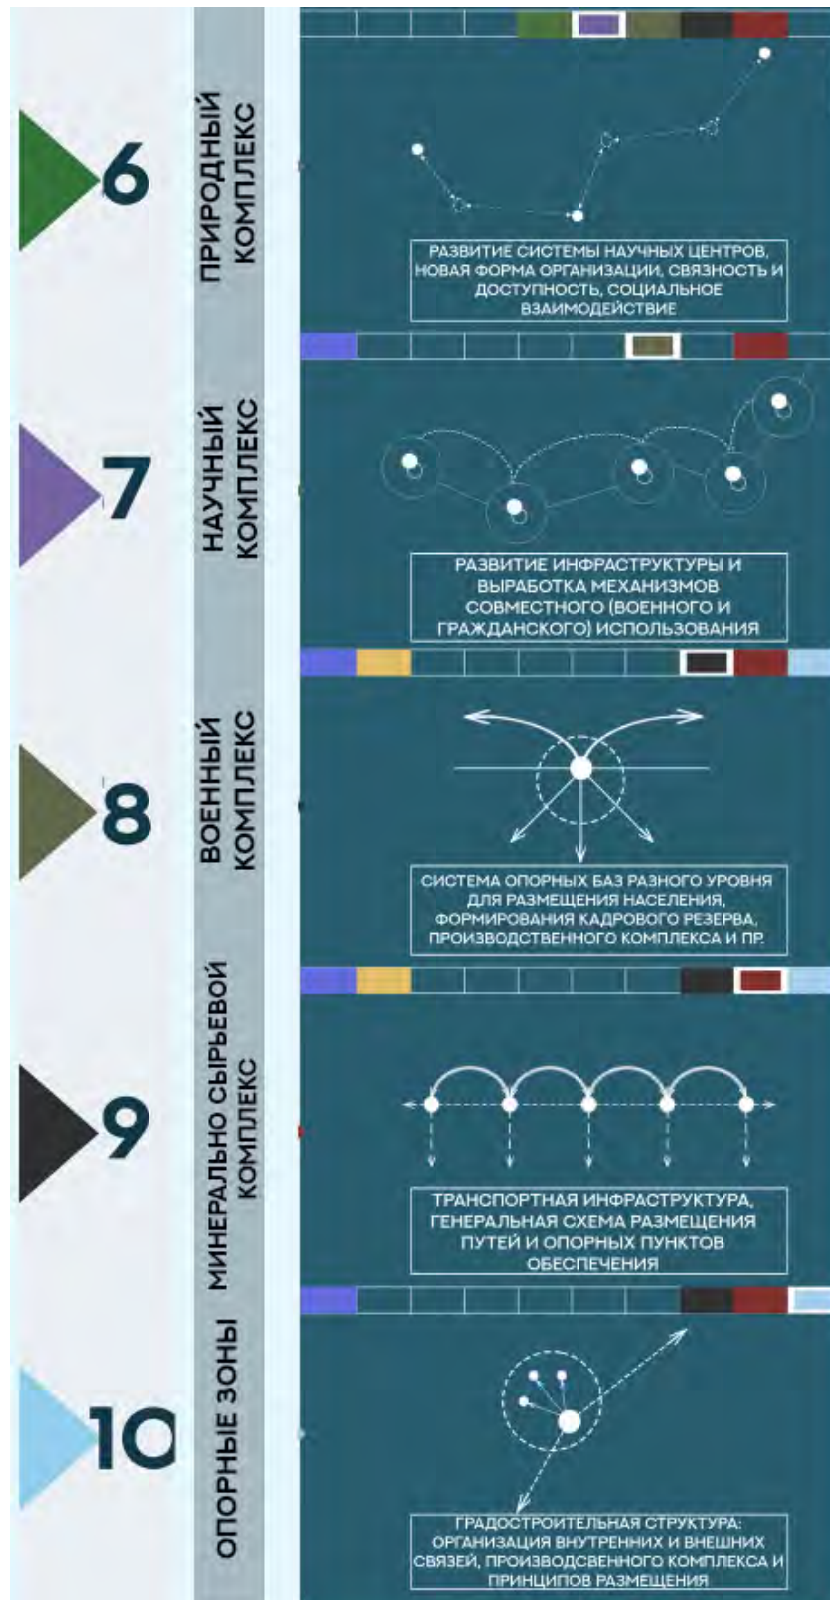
6

ПРИРОДНЫЙ КОМПЛЕКС

РАЗВИТИЕ СИСТЕМЫ НАУЧНЫХ ЦЕНТРОВ, НОВАЯ ФОРМА ОРГАНИЗАЦИИ, СВЯЗНОСТЬ И ДОСТУПНОСТЬ, СОЦИАЛЬНОЕ ВЗАИМОДЕЙСТВИЕ

7

НАУЧНЫЙ КОМПЛЕКС

РАЗВИТИЕ ИНФРАСТРУКТУРЫ И ВЫРАБОТКА МЕХАНИЗМОВ СОВМЕСТНОГО (ВОЕННОГО И ГРАЖДАНСКОГО) ИСПОЛЬЗОВАНИЯ

8

ВОЕННЫЙ КОМПЛЕКС

СИСТЕМА ОПОРНЫХ БАЗ РАЗНОГО УРОВНЯ ДЛЯ РАЗМЕЩЕНИЯ НАСЕЛЕНИЯ, ФОРМИРОВАНИЯ КАДРОВОГО РЕЗЕРВА, ПРОИЗВОДСТВЕННОГО КОМПЛЕКСА И ПР.

9

МИНЕРАЛЬНО СЫРЬЕВОЙ КОМПЛЕКС

ТРАНСПОРТНАЯ ИНФРАСТРУКТУРА, ГЕНЕРАЛЬНАЯ СХЕМА РАЗМЕЩЕНИЯ ПУТЕЙ И ОПОРНЫХ ПУНКТОВ ОБЕСПЕЧЕНИЯ

10

ОПОРНЫЕ ЗОНЫ

ГРАДОСТРОИТЕЛЬНАЯ СТРУКТУРА: ОРГАНИЗАЦИЯ ВНУТРЕННИХ И ВНЕШНИХ СВЯЗЕЙ, ПРОИЗВОДСВЕННОГО КОМПЛЕКСА И ПРИНЦИПОВ РАЗМЕЩЕНИЯ